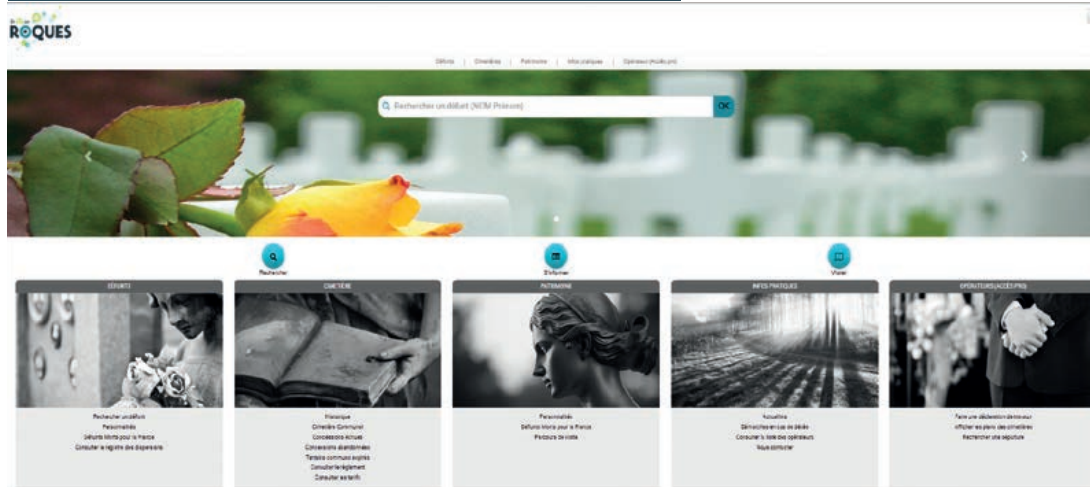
ROQUES

Défunts | Cimetières | Patrimoine | Infos pratiques | Opérateurs (Accès pro)

Rechercher un défunt (NOM Prénom)

OK

Rechercher

S'informer

Visiter

DÉFUNTS

Rechercher un défunt
Personnalités
Défunts Morts pour la France
Consulter le registre des dispersions

CIMETIÈRE

Historique
Cimetière Communal
Concessions échues
Concessions abandonnées
Terrains communs expirés
Consulter le règlement
Consulter les tarifs

PATRIMOINE

Personnalités
Défunts Morts pour la France
Parcours de visite

INFOS PRATIQUES

Actualités
Démarches en cas de décès
Consulter la liste des opérateurs
Nous contacter

OPÉRATEURS (ACCÈS PRO)

Faire une déclaration de travaux
Afficher les plans des cimetières
Rechercher une sépulture